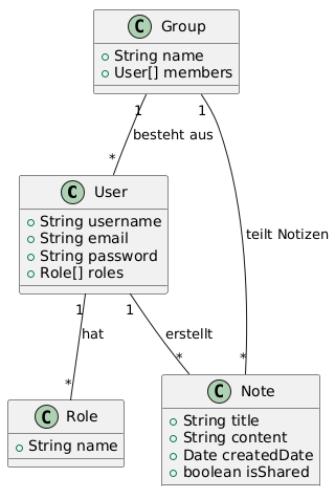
C Group
String name
User[] members

1
besteht aus
*

1
teilt Notizen

C User
String username
String email
String password
Role[] roles

1
hat
*

1
erstellt
*

*

C Role
String name

C Note
String title
String content
Date createdDate
boolean isShared